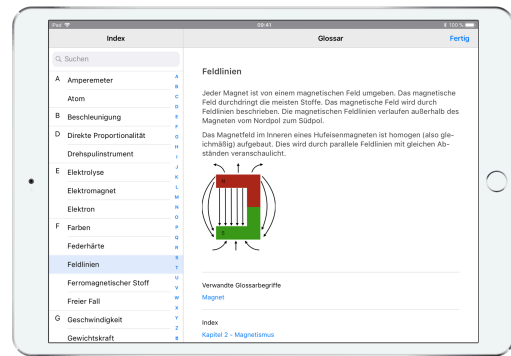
iPad 09:41 100 %

Index

Glossar

Fertig

Suchen

A Amperemeter

Atom

B Beschleunigung

D Direkte Proportionalität

Drehspulinstrument

E Elektrolyse

Elektromagnet

Elektron

F Farben

Federhärte

Feldlinien

Ferromagnetischer Stoff

Freier Fall

G Geschwindigkeit

Gewichtskraft

A B C D E F G H I J K L M N O P Q R S T U V W X Y Z #

Feldlinien

Jeder Magnet ist von einem magnetischen Feld umgeben. Das magnetische Feld durchdringt die meisten Stoffe. Das magnetische Feld wird durch Feldlinien beschrieben. Die magnetischen Feldlinien verlaufen außerhalb des Magneten vom Nordpol zum Südpol.

Das Magnetfeld im Inneren eines Hufeisenmagneten ist homogen (also gleichmäßig) aufgebaut. Dies wird durch parallele Feldlinien mit gleichen Abständen veranschaulicht.

N

S

Verwandte Glossarbegriffe

Magnet

Index

Kapitel 2 - Magnetismus